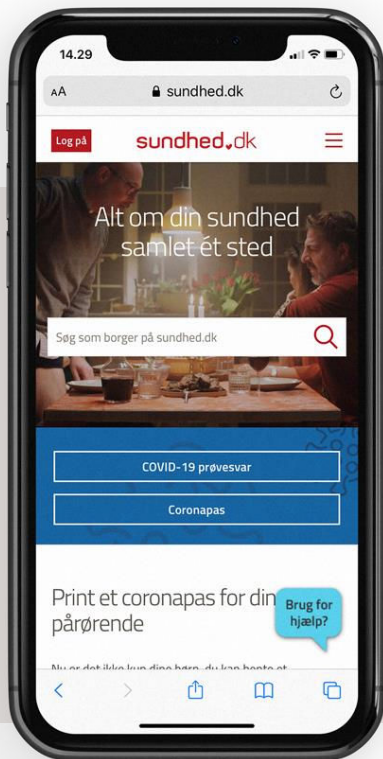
14.29

AA sundhed.dk

Log på

sundhed.dk

Alt om din sundhed samlet ét sted

Søg som borger på sundhed.dk

COVID-19 prøvesvar

Coronapas

Print et coronapas for din pårørende

Brug for hjælp?

Nu er det ikke kun dine børn, du kan hente et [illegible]